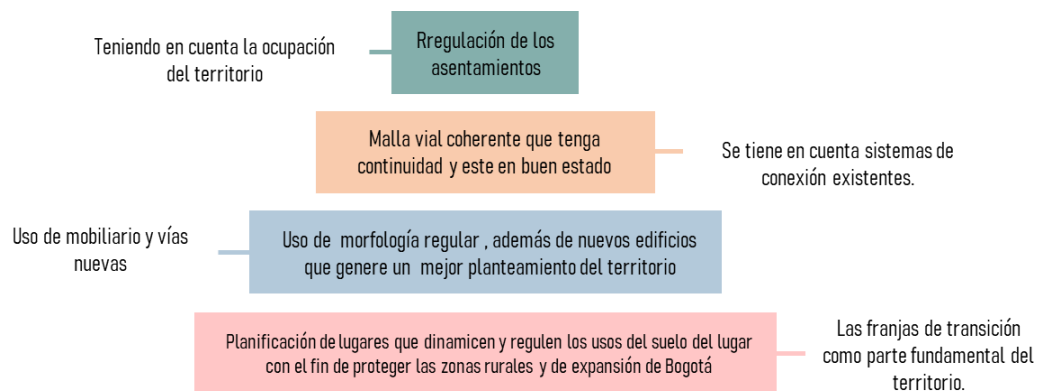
Teniendo en cuenta la ocupación del territorio

Rregulación de los asentamientos

Malla vial coherente que tenga continuidad y este en buen estado

Se tiene en cuenta sistemas de conexión existentes.

Uso de mobiliario y vías nuevas

Uso de morfología regular , además de nuevos edificios que genere un mejor planteamiento del territorio

Planificación de lugares que dinamicen y regulen los usos del suelo del lugar con el fin de proteger las zonas rurales y de expansión de Bogotá

Las franjas de transición como parte fundamental del territorio.